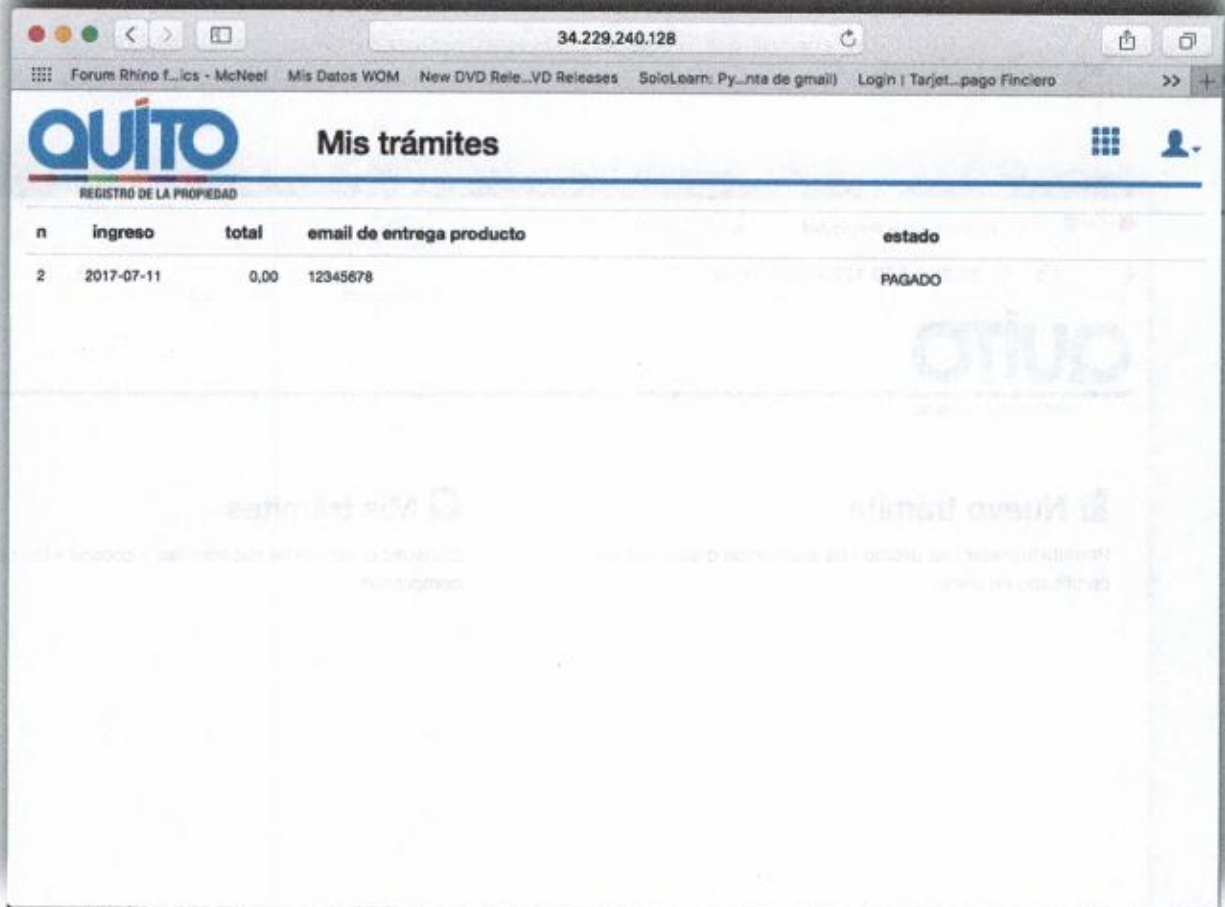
34.229.240.128

Forum Rhino f...ics - McNeel Mis Datos WOM New DVD Rele...VD Releases SoloLearn: Py...nta de gmail) Login | Tarjet...pago Finciero >>

QUITO
REGISTRO DE LA PROPIEDAD

Mis trámites

| n | ingreso | total | email de entrega producto | estado |
|---|---|---|---|---|
| 2 | 2017-07-11 | 0,00 | 12345678 | PAGADO |

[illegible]